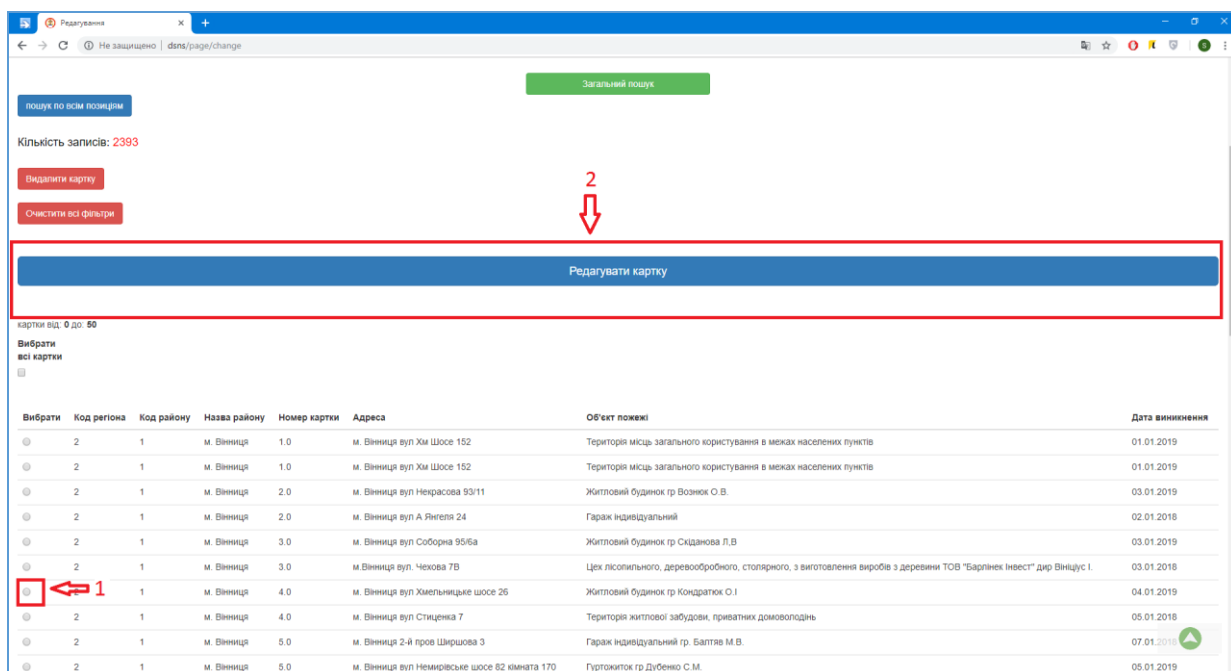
Редагування

Не защищено | dsns/page/change

Загальний пошук

пошук по всім позиціям

Кількість записів: 2393

Видалити картку

Очистити всі фільтри

2

Редагувати картку

картки від: 0 до: 50

Вибрати всі картки

| Вибрати | Код регіона | Код району | Назва району | Номер картки | Адреса | Об'єкт пожежі | Дата виникнення |
|---|---|---|---|---|---|---|---|
| | 2 | 1 | м. Вінниця | 1.0 | м. Вінниця вул Хм Шосе 152 | Територія місць загального користування в межах населених пунктів | 01.01.2019 |
| | 2 | 1 | м. Вінниця | 1.0 | м. Вінниця вул Хм Шосе 152 | Територія місць загального користування в межах населених пунктів | 01.01.2019 |
| | 2 | 1 | м. Вінниця | 2.0 | м. Вінниця вул Некрасова 93/11 | Житловий будинок гр Вознюк О.В. | 03.01.2019 |
| | 2 | 1 | м. Вінниця | 2.0 | м. Вінниця вул А Янгеля 24 | Гараж індивідуальний | 02.01.2018 |
| | 2 | 1 | м. Вінниця | 3.0 | м. Вінниця вул Соборна 95/6а | Житловий будинок гр Скіданова Л,В | 03.01.2019 |
| | 2 | 1 | м. Вінниця | 3.0 | м.Вінниця вул. Чехова 7В | Цех лісопильного, деревообробного, столярного, з виготовлення виробів з деревини ТОВ "Барлінек Інвест" дир Вініціус І. | 03.01.2018 |
| 1 | | 1 | м. Вінниця | 4.0 | м. Вінниця вул Хмельницьке шосе 26 | Житловий будинок гр Кондратюк О.І | 04.01.2019 |
| | 2 | 1 | м. Вінниця | 4.0 | м. Вінниця вул Стиценка 7 | Територія житлової забудови, приватних домоволодінь | 05.01.2018 |
| | 2 | 1 | м. Вінниця | 5.0 | м. Вінниця 2-й пров Ширшова 3 | Гараж індивідуальний гр. Балтяв М.В. | 07.01.2018 |
| | 2 | 1 | м. Вінниця | 5.0 | м. Вінниця вул Немирівське шосе 82 кімната 170 | Гуртожиток гр Дубенко С.М. | 05.01.2019 |